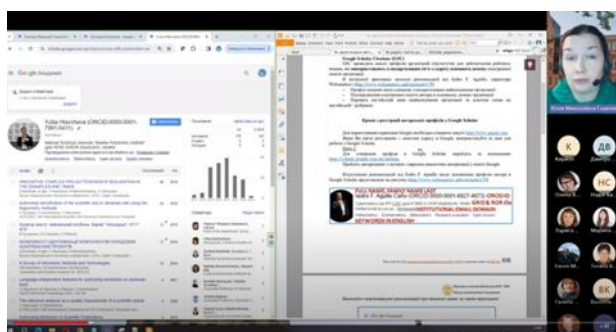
Google Академія

Yuliia Hlavcheva (ORCID:0000-0001-7991-0411)

Google Scholar Citations (GSC)

Кроки у реєстрації авторського профілю в Google Scholar

FULL NAME, FAMILY NAME (ALT)

KEYWORDS IN ENGLISH

К

НС

ВК